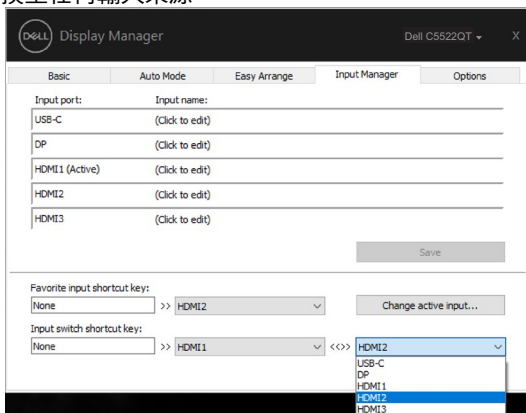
换至任何输入来源

DELL Display Manager

Dell C5522QT ▾ X

Basic | Auto Mode | Easy Arrange | Input Manager | Options

Input port: Input name:

USB-C (Click to edit)

DP (Click to edit)

HDMI1 (Active) (Click to edit)

HDMI2 (Click to edit)

HDMI3 (Click to edit)

Save

Favorite input shortcut key:

None >> HDMI2

Change active input...

Input switch shortcut key:

None >> HDMI1 <<>> HDMI2

USB-C
DP
HDMI1
HDMI2
HDMI3